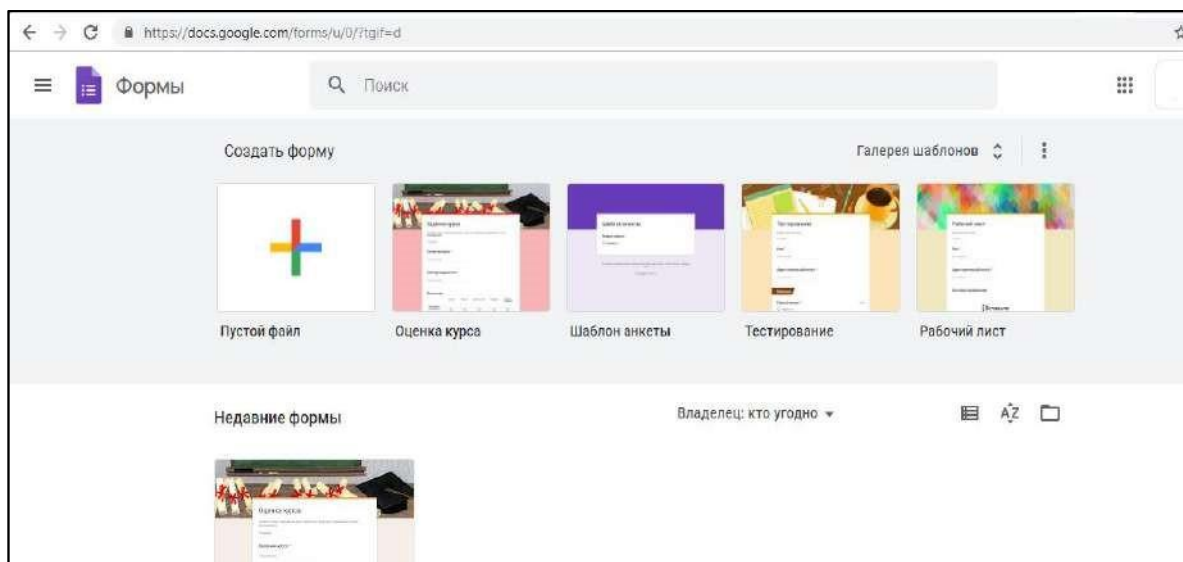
https://docs.google.com/forms/u/0/?tgif=d

Формы

Поиск

Создать форму

Галерея шаблонов

Пустой файл

Оценка курса

Шаблон анкеты

Тестирование

Рабочий лист

Недавние формы

Владелец: кто угодно

AZ